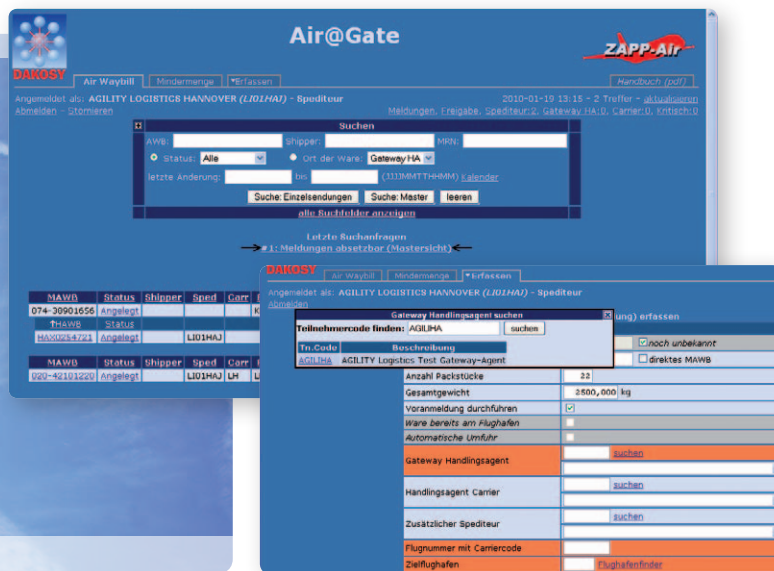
DAKOSY

Air@Gate

ZAPP-Air

Air Waybill | Mindermenge | ▾Erfassen

Handbuch (pdf)

Angemeldet als: AGILITY LOGISTICS HANNOVER (LI01HAJ) - Spediteur

Abmelden - Stornieren

2010-01-19 13:15 - 2 Treffer - aktualisieren

Meldungen, Freigabe, Spediteur:2, Gateway HA:0, Carrier:0, Kritisch:0

Suchen

AWB: Shipper: MRN:

Status: Alle Ort der Ware: Gateway HA

letzte Änderung: bis (JJJJMMTTHHMM) Kalender

Suche: Einzelsendungen | Suche: Master | leeren

alle Suchfelder anzeigen

Letzte Suchanfragen

#1: Meldungen absetzbar (Mastersicht)

| MAWB | Status | Shipper | Sped | Carr |
|---|---|---|---|---|
| 074-30901656 | Angelegt | | | K |
| ↑HAWB | Status | | | |
| MAX0023-4721 | Angelegt | | LI01HAJ | |

| MAWB | Status | Shipper | Sped | Carr |
|---|---|---|---|---|
| 020-42101220 | Angelegt | | LI01HAJ | LH |

DAKOSY

Air Waybill | Mindermenge | ▾Erfassen

Angemeldet als: AGILITY LOGISTICS HANNOVER (LI01HAJ) - Spediteur

Abmelden

Gateway Handlingsagent suchen

Teilnehmercode finden: AGILIHA suchen

| Tn.Code | Beschreibung |
|---|---|
| AGILIHA | AGILITY Logistics Test Gateway-Agent |

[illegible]ung) erfassen

noch unbekannt

direktes MAWB

| | |
|---|---|
| Anzahl Packstücke | 22 |
| Gesamtgewicht | 2500,000 kg |
| Voranmeldung durchführen | ☑ |
| Ware bereits am Flughafen | |
| Automatische Umfuhr | |
| Gateway Handlingsagent | suchen |
| Handlingsagent Carrier | suchen |
| Zusätzlicher Spediteur | suchen |
| Flugnummer mit Carriercode | |
| Zielflughafen | Flughafenfinder |